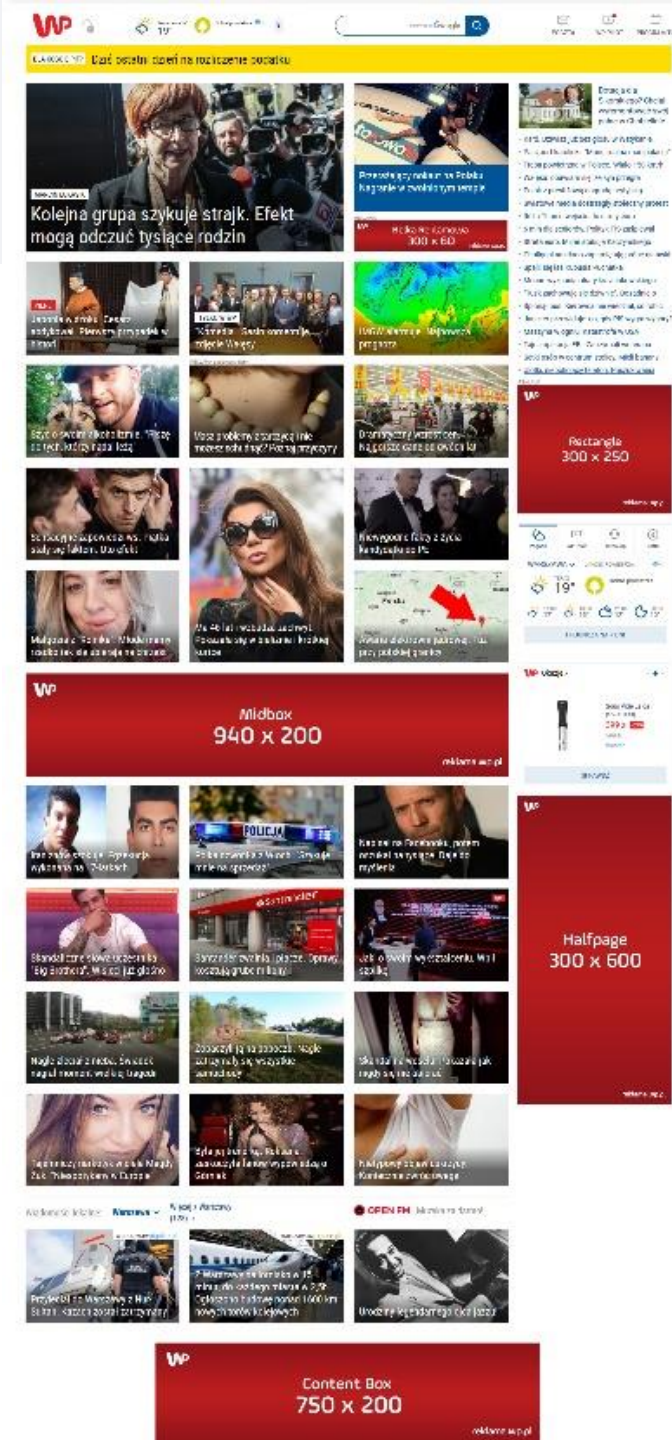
WP

19°

Google

Dziś ostatni dzień na rozliczenie podatku

Kolejna grupa szykuje strajk. Efekt mogą odczuć tysiące rodzin

Halfpage 300 x 60

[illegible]

Prognoza

Rectangle 300 x 250

reklama.wp.pl

19°

Midbox 940 x 200

reklama.wp.pl

POLICJA

Santander

Halfpage 300 x 600

reklama.wp.pl

OPEN FM

Content Box 750 x 200

reklama.wp.pl